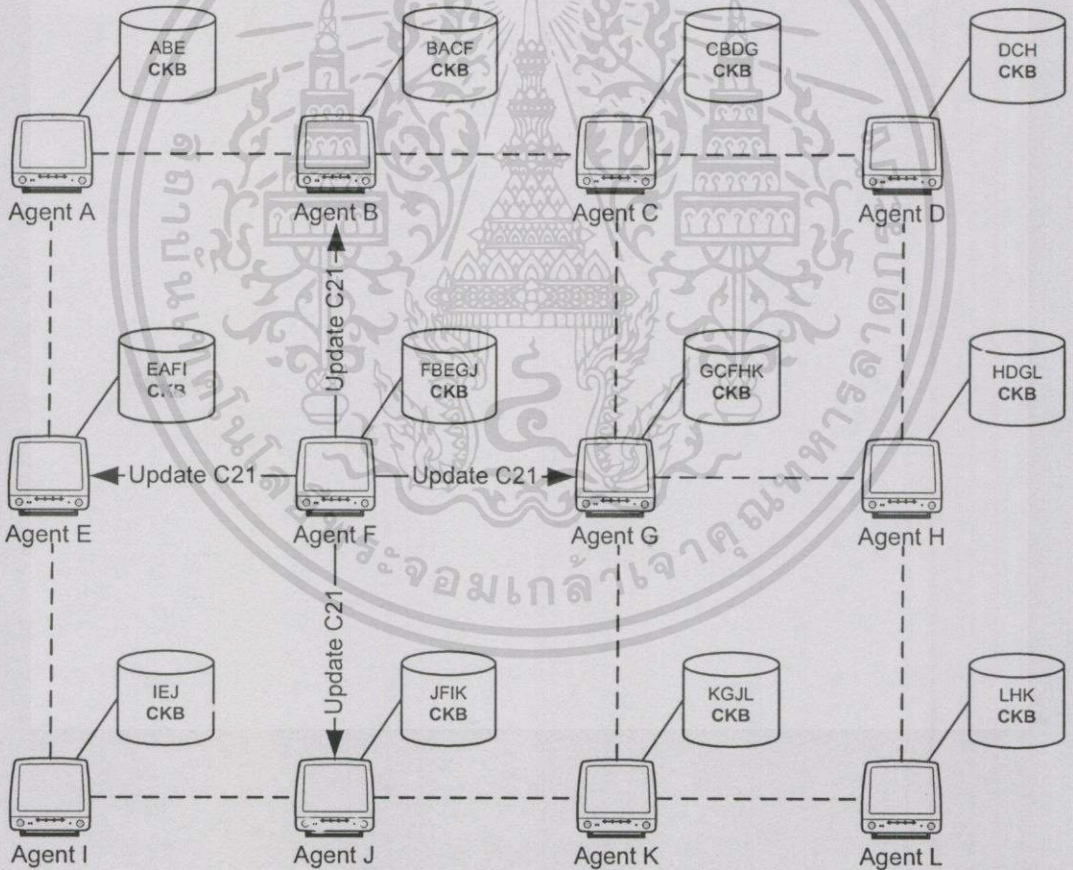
ABE CKB

BACF CKB

CBDG CKB

DCH CKB

Agent A

Agent B

Agent C

Agent D

Update C21

EAFI CKB

FBEGJ CKB

GCFHK CKB

HDGL CKB

Update C21

Update C21

Agent E

Agent F

Agent G

Agent H

Update C21

IEJ CKB

JFIK CKB

KGJL CKB

LHK CKB

Agent I

Agent J

Agent K

Agent L

ระจอมเกล้าเจ้าคุณทหาร